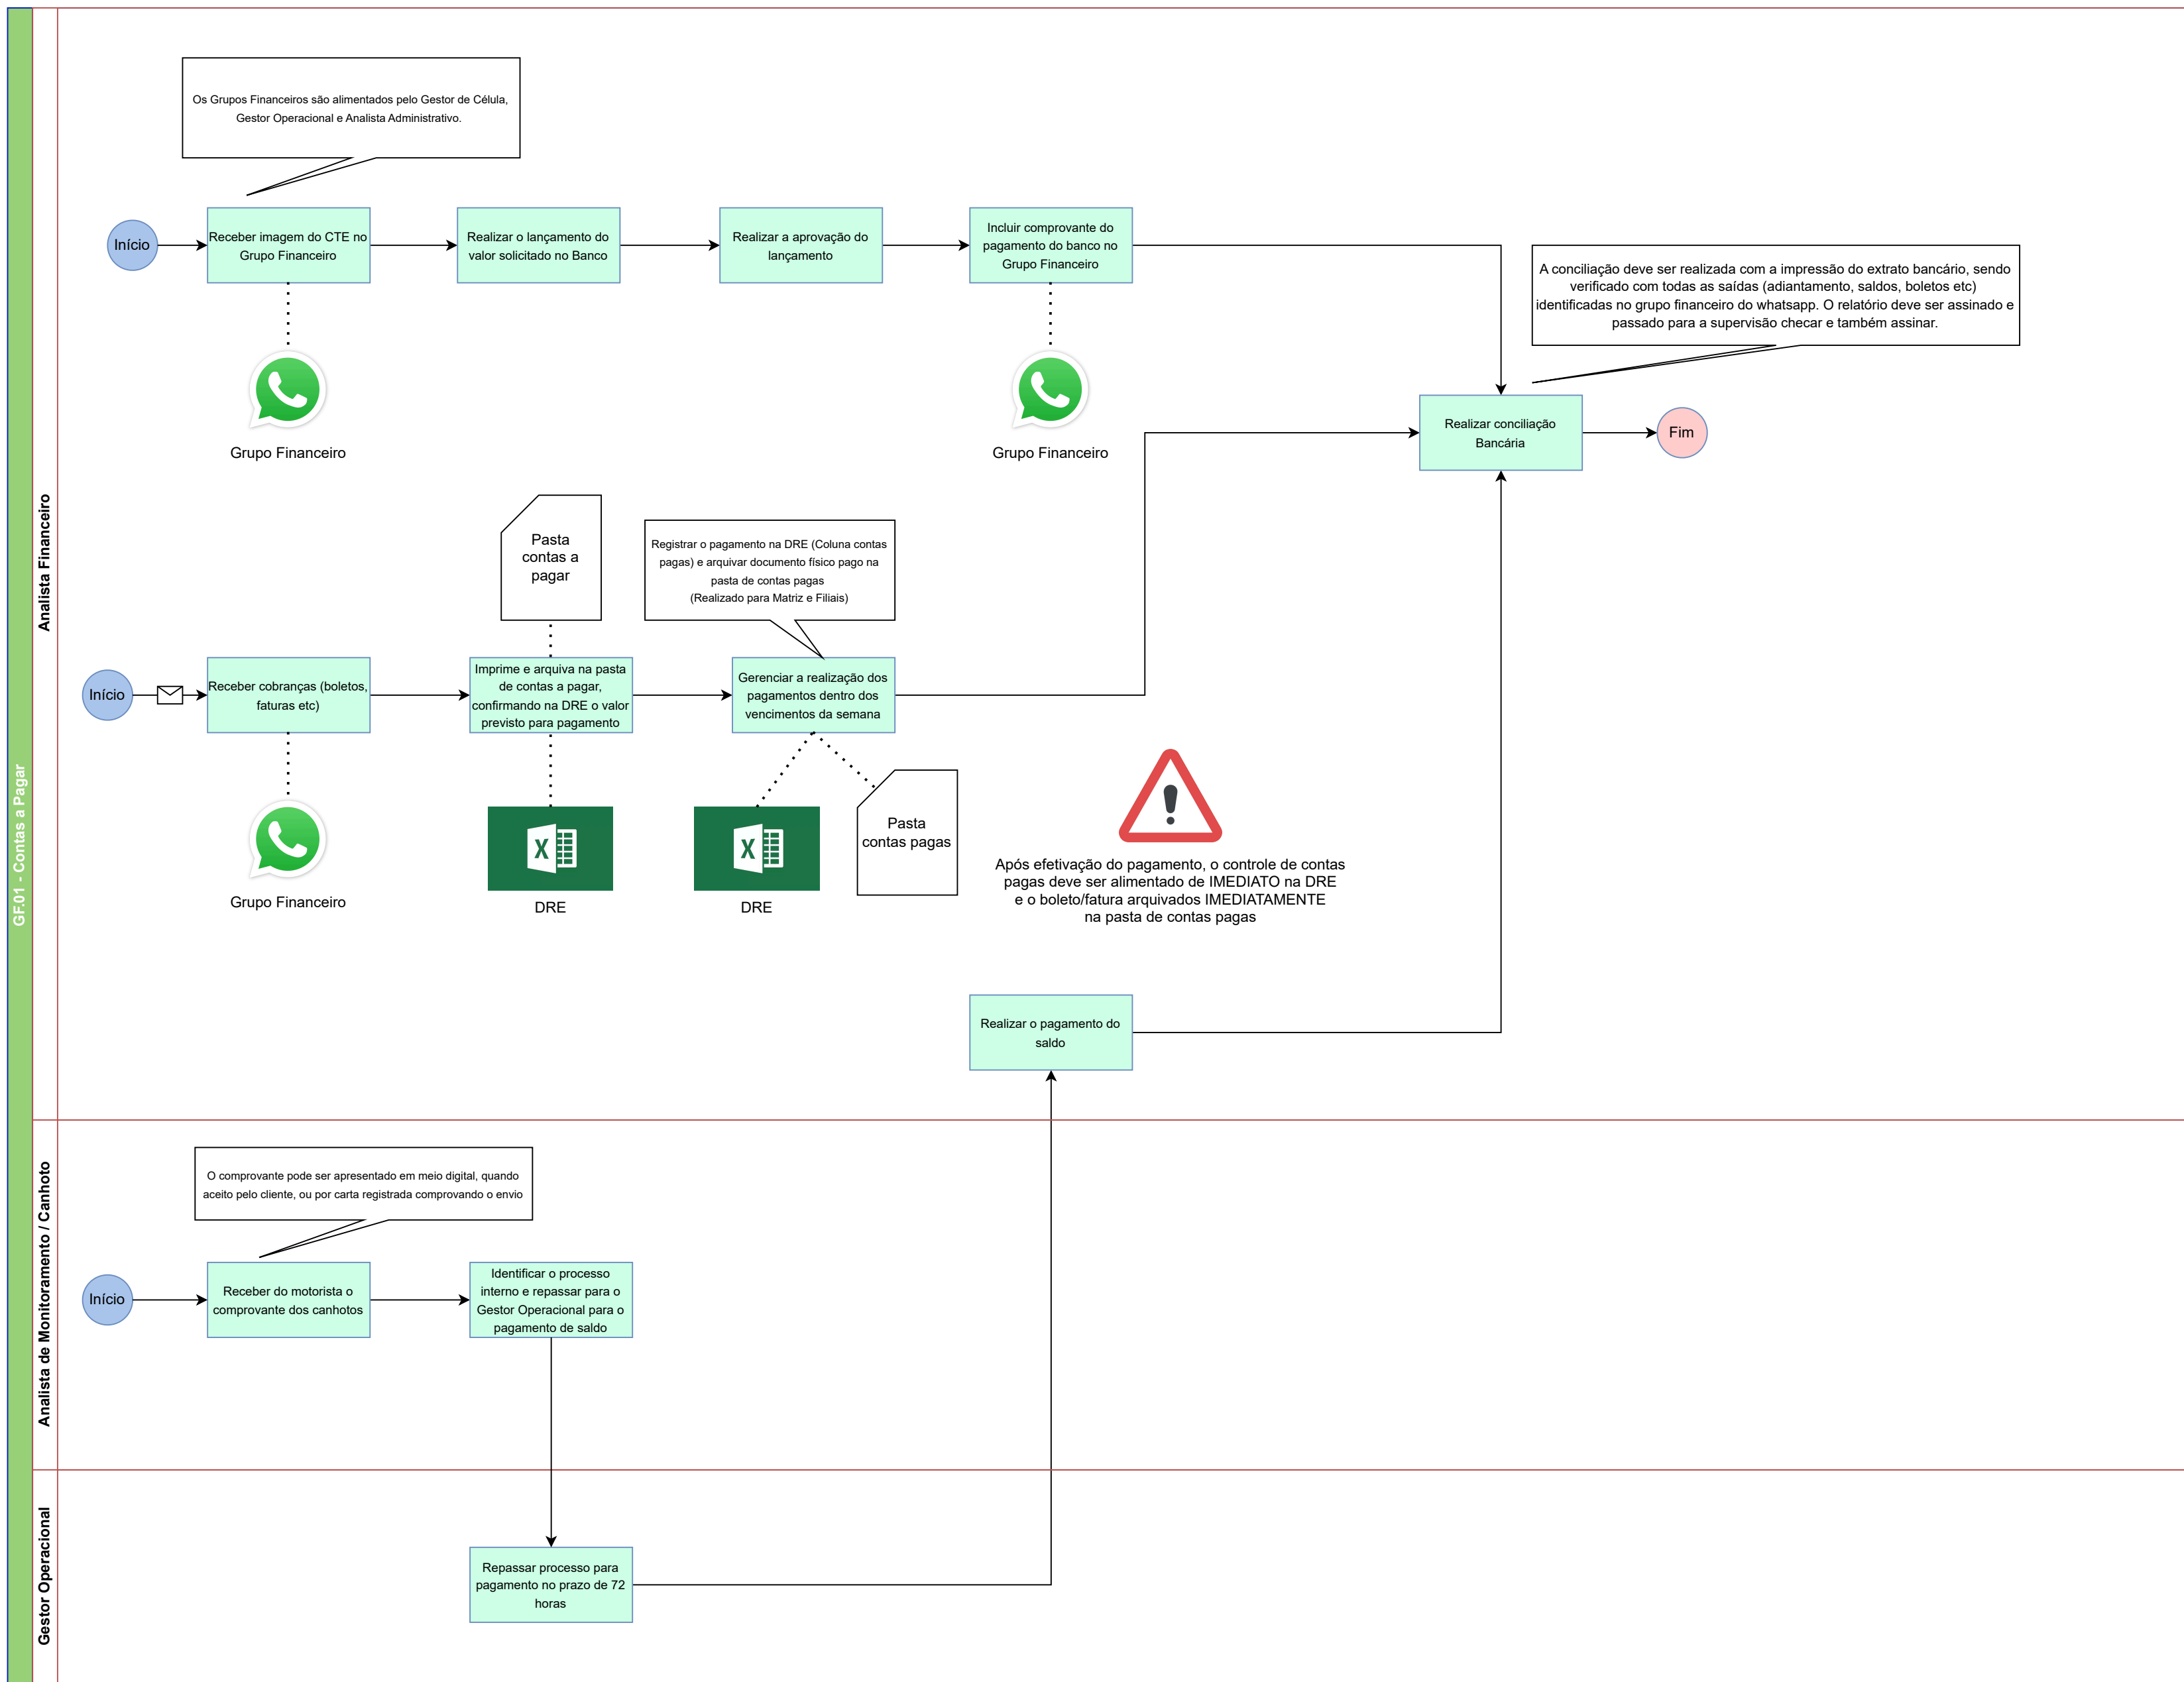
GF.01 - Contas a Pagar

Analista Financeiro

Os Grupos Financeiros são alimentados pelo Gestor de Célula, Gestor Operacional e Analista Administrativo.

Início

Receber imagem do CTE no Grupo Financeiro

Realizar o lançamento do valor solicitado no Banco

Realizar a aprovação do lançamento

Incluir comprovante do pagamento do banco no Grupo Financeiro

A conciliação deve ser realizada com a impressão do extrato bancário, sendo verificado com todas as saídas (adiantamento, saldos, boletos etc) identificadas no grupo financeiro do whatsapp. O relatório deve ser assinado e passado para a supervisão checar e também assinar.

Grupo Financeiro

Grupo Financeiro

Realizar conciliação Bancária

Fim

Pasta contas a pagar

Registrar o pagamento na DRE (Coluna contas pagas) e arquivar documento fisico pago na pasta de contas pagas (Realizado para Matriz e Filiais)

Início

Receber cobranças (boletos, faturas etc)

Imprime e arquiva na pasta de contas a pagar, confirmando na DRE o valor previsto para pagamento

Gerenciar a realização dos pagamentos dentro dos vencimentos da semana

Grupo Financeiro

X

DRE

X

DRE

Pasta contas pagas

Após efetivação do pagamento, o controle de contas pagas deve ser alimentado de IMEDIATO na DRE e o boleto/fatura arquivados IMEDIATAMENTE na pasta de contas pagas

Realizar o pagamento do saldo

Analista de Monitoramento / Canhoto

O comprovante pode ser apresentado em meio digital, quando aceito pelo cliente, ou por carta registrada comprovando o envio

Início

Receber do motorista o comprovante dos canhotos

Identificar o processo interno e repassar para o Gestor Operacional para o pagamento de saldo

Gestor Operacional

Repassar processo para pagamento no prazo de 72 horas